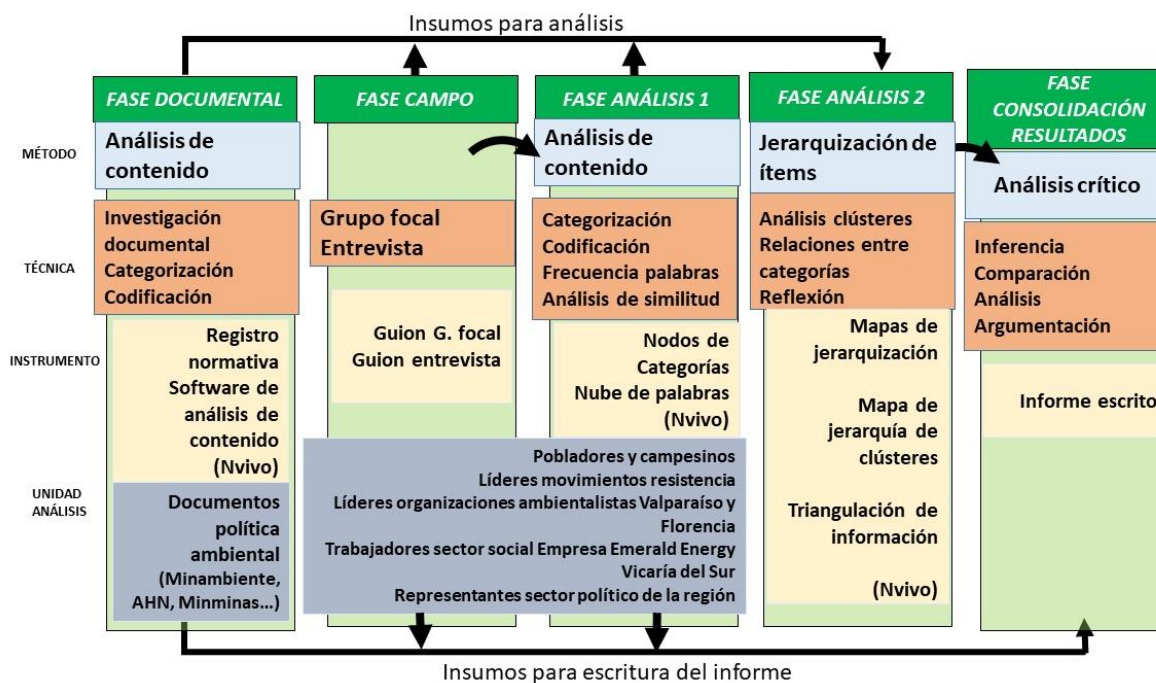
Insumos para análisis

FASE DOCUMENTAL

FASE CAMPO

FASE ANÁLISIS 1

FASE ANÁLISIS 2

FASE CONSOLIDACIÓN RESULTADOS

MÉTODO

Análisis de contenido

Análisis de contenido

Jerarquización de ítems

Análisis crítico

TÉCNICA

Investigación documental
Categorización
Codificación

Grupo focal
Entrevista

Categorización
Codificación
Frecuencia palabras
Análisis de similitud

Análisis clústeres
Relaciones entre categorías
Reflexión

Inferencia
Comparación
Análisis
Argumentación

INSTRUMENTO

Registro normativa
Software de análisis de contenido
(Nvivo)

Guion G. focal
Guion entrevista

Nodos de Categorías
Nube de palabras
(Nvivo)

Mapas de jerarquización

Mapa de jerarquía de clústeres

Triangulación de información

(Nvivo)

Informe escrito

UNIDAD ANÁLISIS

Documentos política ambiental
(Minambiente, AHN, Minminas...)

Pobladores y campesinos
Líderes movimientos resistencia
Líderes organizaciones ambientalistas Valparaíso y Florencia
Trabajadores sector social Empresa Emerald Energy
Vicaría del Sur
Representantes sector político de la región

Insumos para escritura del informe